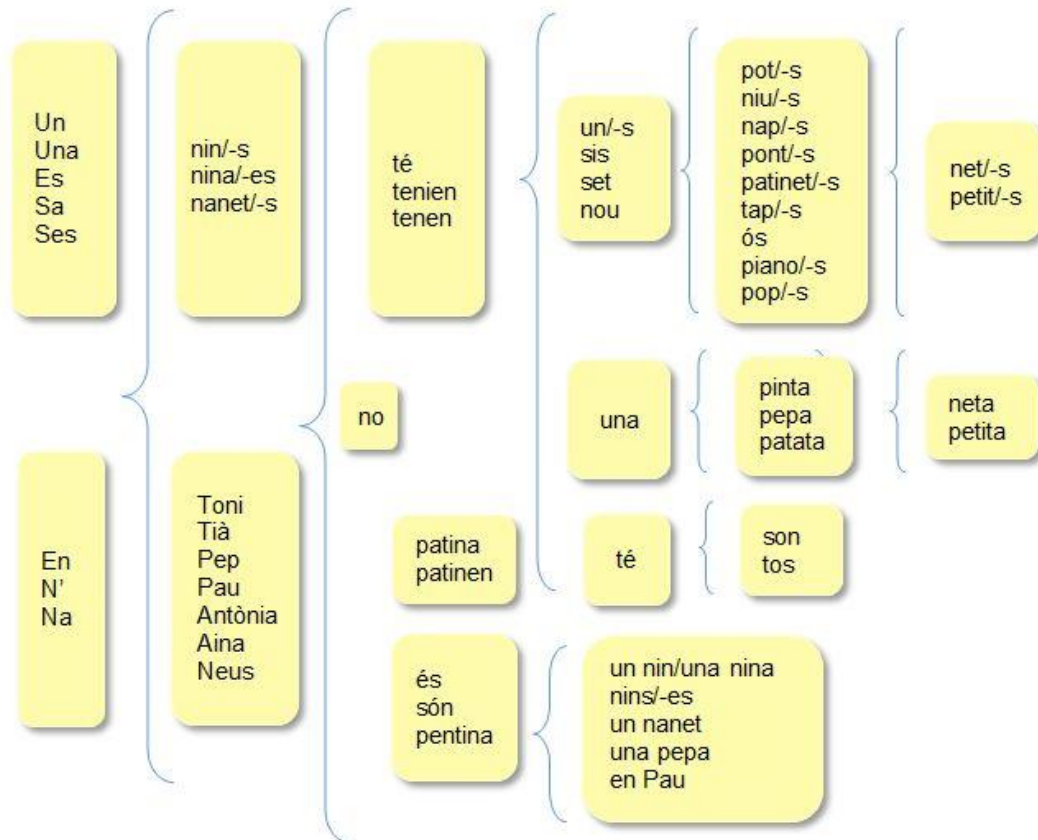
Un
Una
Es
Sa
Ses

nin/-s
nina/-es
nanet/-s

té
tenien
tenen

un/-s
sis
set
nou

pot/-s
niu/-s
nap/-s
pont/-s
patinet/-s
tap/-s
ós
piano/-s
pop/-s

net/-s
petit/-s

no

una

pinta
pepa
patata

neta
petita

En
N'
Na

Toni
Tià
Pep
Pau
Antònia
Aina
Neus

patina
patinen

té

son
tos

és
són
pentina

un nin/una nina
nins/-es
un nanet
una pepa
en Pau